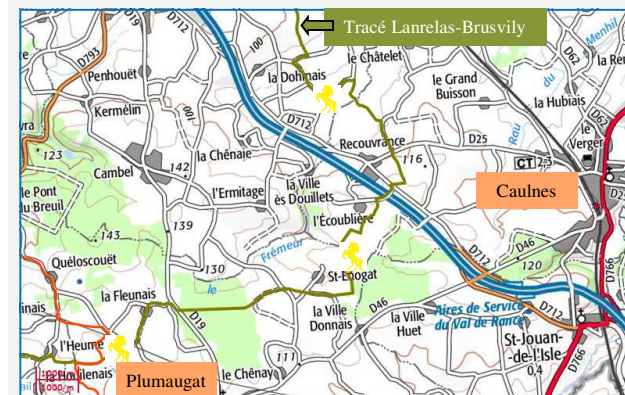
Tracé Lanrelas-Brusvily

D712
D793
100
Penhouët
la Dohinais
le Châtelet
le Grand Buisson
la Hubiais
D62
Menhil
la Re
Kermélin
D712
Recouvrance
D25
Rau
le Verger
D62
123
142
la Chênaie
116
CT 23
Cambel
l'Ermitage
la Ville ès Douillets
Caulnes
le Pont du Breuil
139
l'Écoublière
143
Frémeur
D46
Quéloscouët
130
St-Ennogat
D712
120
la Fleunais
le
D19
D46
Aires de Service du Val de Rance
D712
la Ville Donnais
la Ville Huet
St-Jouan-de-l'Isle
D766
l'Heume
111
0.4
Plumaugat
le Chênay
D766